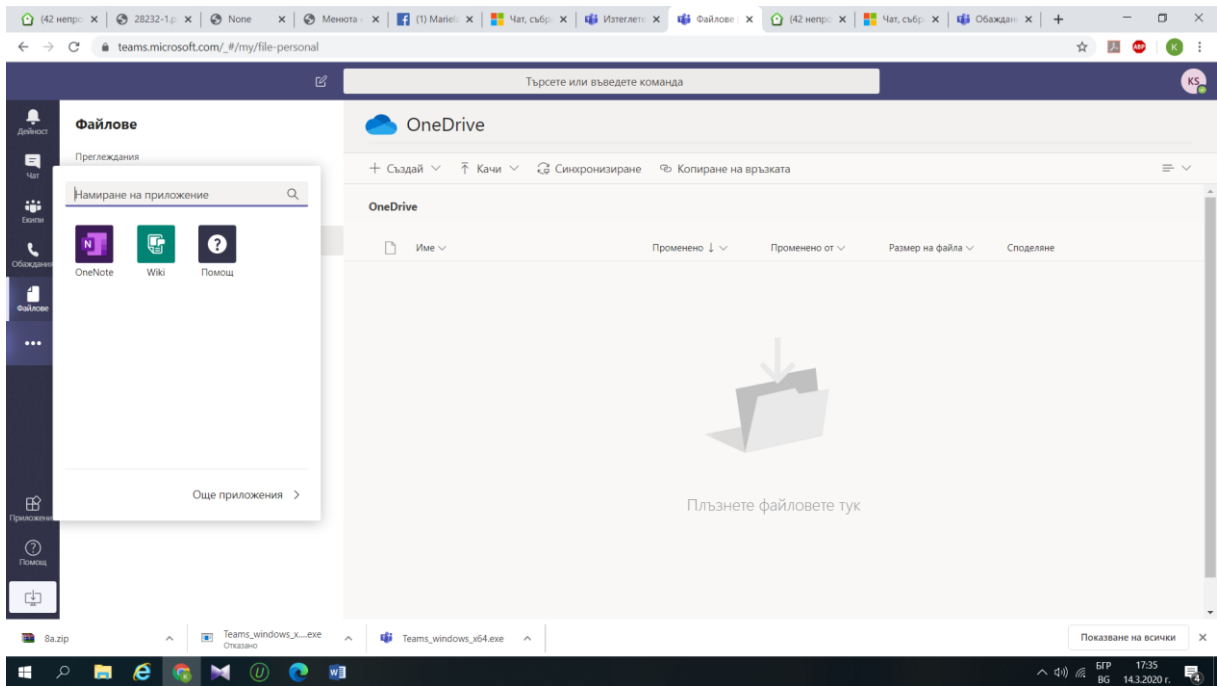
(42 непрο × | 28232-1.р × | None × | Менюта × | (1) Mariel × | Чат, събр × | Изтеглете × | Файлове × | (42 непрο × | Чат, събр × | Обаждан × | +

teams.microsoft.com/_#/my/file-personal

Търсете или въведете команда

KS

Дейност
Чат
Екипи
Обаждания
Файлове
...
Приложения
Помощ

Файлове
Преглеждания

Намиране на приложение

OneNote
Wiki
Помощ

Още приложения >

OneDrive

+ Създай ∨ Качи ∨ Синхронизиране Копиране на връзката

OneDrive

| Име ∨ | Променено ↓ ∨ | Променено от ∨ | Размер на файла ∨ | Споделяне |
|---|---|---|---|---|

Плъзнете файловете тук

8a.zip
Teams_windows_x....exe
Отказано
Teams_windows_x64.exe
Показване на всички

БГР BG 17:35 14.3.2020 г.